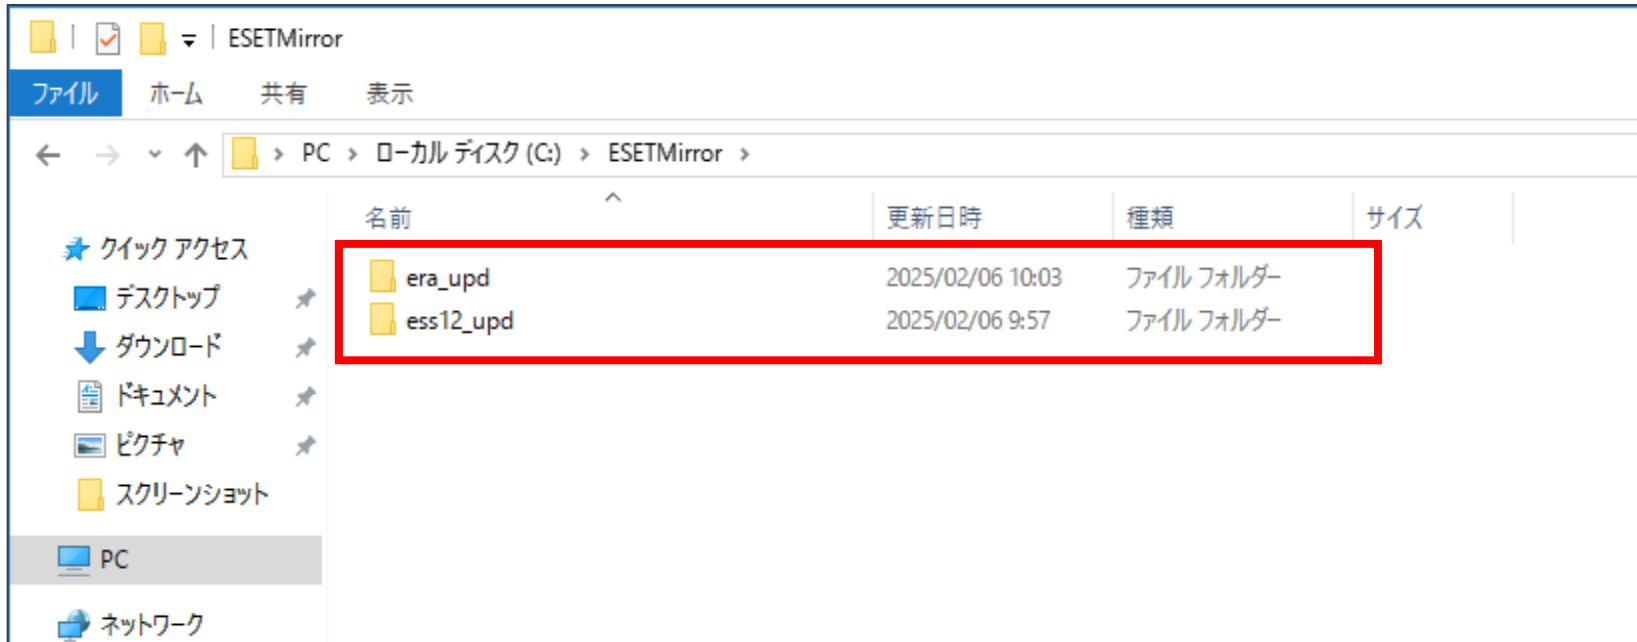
ESETMirror

ファイル ホーム 共有 表示

PC > ローカル ディスク (C:) > ESETMirror >

| 名前 | 更新日時 | 種類 | サイズ |
|---|---|---|---|
| era_upd | 2025/02/06 10:03 | ファイル フォルダー | |
| ess12_upd | 2025/02/06 9:57 | ファイル フォルダー | |

クイック アクセス
デスクトップ
ダウンロード
ドキュメント
ピクチャ
スクリーンショット
PC
ネットワーク